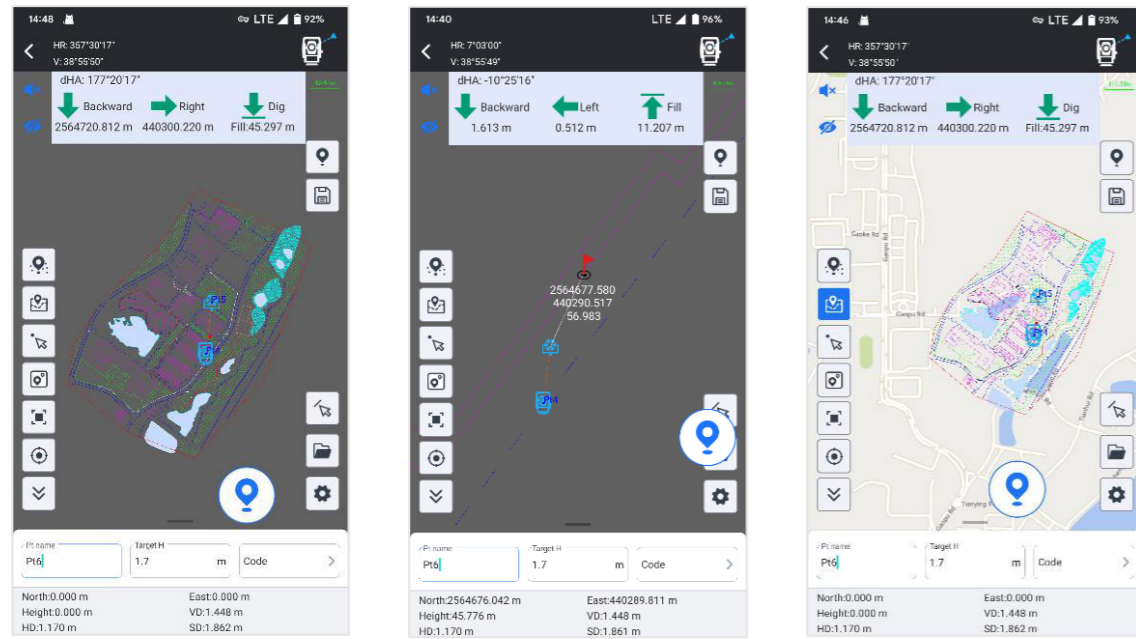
14:48
LTE 92%
HR: 357°30'17"
V: 38°55'50"
dHA: 177°20'17"
Backward
Right
Dig
2564720.812 m
440300.220 m
Fill:45.297 m
Pt5
Pt4
Pt name
Pt6
Target H
1.7
m
Code
North:0.000 m
East:0.000 m
Height:0.000 m
VD:1.448 m
HD:1.170 m
SD:1.862 m

14:40
LTE 96%
HR: 7°03'00"
V: 38°55'49"
dHA: -10°25'16"
Backward
Left
Fill
1.613 m
0.512 m
11.207 m
2564677.580
440290.517
56.983
Pt4
Pt name
Pt6
Target H
1.7
m
Code
North:2564676.042 m
East:440289.811 m
Height:45.776 m
VD:1.448 m
HD:1.170 m
SD:1.861 m

14:46
LTE 93%
HR: 357°30'17'
V: 38°55'50'
dHA: 177°20'17"
Backward
Right
Dig
2564720.812 m
440300.220 m
Fill:45.297 m
Gaoke Rd
Gaopu Rd
Pt5
Pt4
Tianying
Pt name
Pt6
Target H
1.7
m
Code
North:0.000 m
East:0.000 m
Height:0.000 m
VD:1.448 m
HD:1.170 m
SD:1.862 m